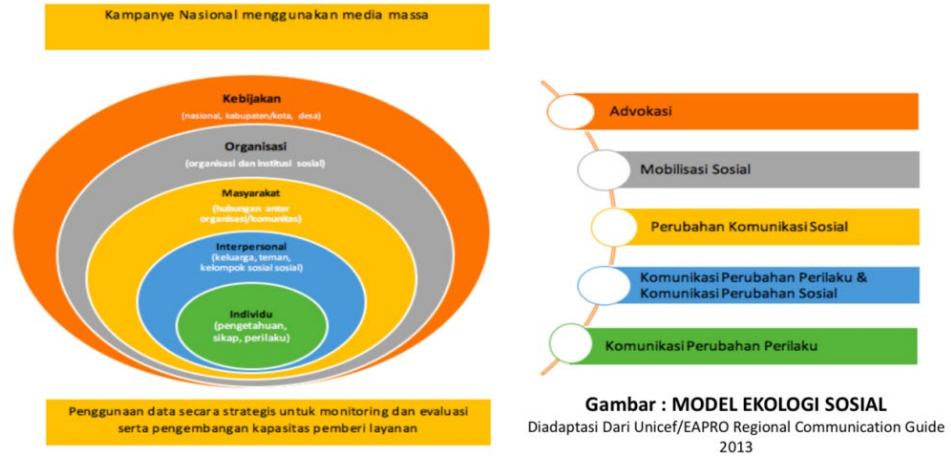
Kampanye Nasional menggunakan media massa

Kebijakan
(nasional, kabupaten/kota, desa)

Organisasi
(organisasi dan institusi sosial)

Masyarakat
(hubungan antar organisasi/komunitas)

Interpersonal
(keluarga, teman, kelompok sosial sosial)

Individu
(pengetahuan, sikap, perilaku)

Penggunaan data secara strategis untuk monitoring dan evaluasi serta pengembangan kapasitas pemberi layanan

Advokasi

Mobilisasi Sosial

Perubahan Komunikasi Sosial

Komunikasi Perubahan Perilaku & Komunikasi Perubahan Sosial

Komunikasi Perubahan Perilaku

Gambar : MODEL EKOLOGI SOSIAL
Diadaptasi Dari Unicef/EAPRO Regional Communication Guide 2013